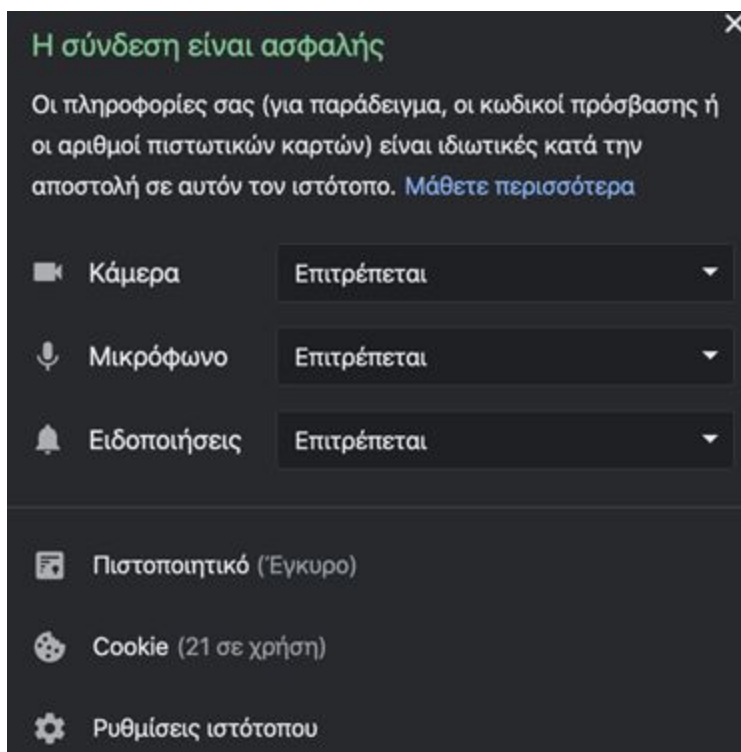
Η σύνδεση είναι ασφαλής

Οι πληροφορίες σας (για παράδειγμα, οι κωδικοί πρόσβασης ή οι αριθμοί πιστωτικών καρτών) είναι ιδιωτικές κατά την αποστολή σε αυτόν τον ιστότοπο. Μάθετε περισσότερα

Κάμερα Επιτρέπεται

Μικρόφωνο Επιτρέπεται

Ειδοποιήσεις Επιτρέπεται

Πιστοποιητικό (Έγκυρο)

Cookie (21 σε χρήση)

Ρυθμίσεις ιστότοπου